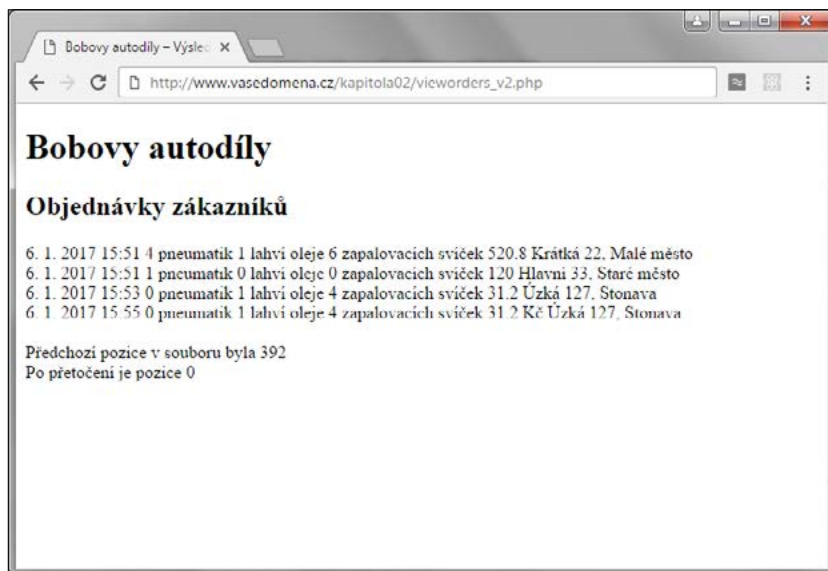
Bobovy autodíly – Výsle ×

http://www.vasedomena.cz/kapitola02/vieworders_v2.php

Bobovy autodíly

Objednávky zákazníků

6. 1. 2017 15:51 4 pneumatik 1 lahví oleje 6 zapalovacích svíček 520.8 Krátká 22, Malé město
6. 1. 2017 15:51 1 pneumatik 0 lahví oleje 0 zapalovacích svíček 120 Hlavní 33, Staré město
6. 1. 2017 15:53 0 pneumatik 1 lahví oleje 4 zapalovacích svíček 31.2 Úzká 127, Stonava
6. 1. 2017 15:55 0 pneumatik 1 lahví oleje 4 zapalovacích svíček 31.2 Kč Úzká 127, Stonava

Předchozí pozice v souboru byla 392
Po přetočení je pozice 0